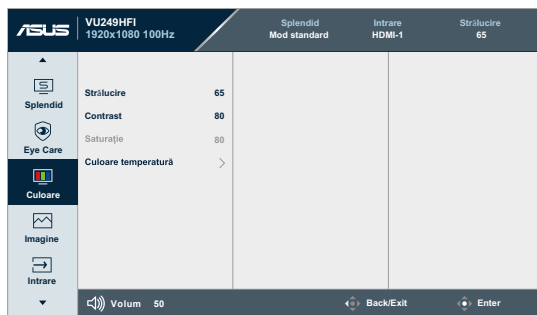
ASUS VU249HFI 1920x1080 100Hz

Splendid
Mod standard

Intrare
HDMI-1

Strălucire
65

Splendid

Eye Care

Culoare

Imagine

Intrare

| | |
|---|---|
| Strălucire | 65 |
| Contrast | 80 |
| Saturație | 80 |
| Culoare temperatură | > |

Volum 50

Back/Exit

Enter